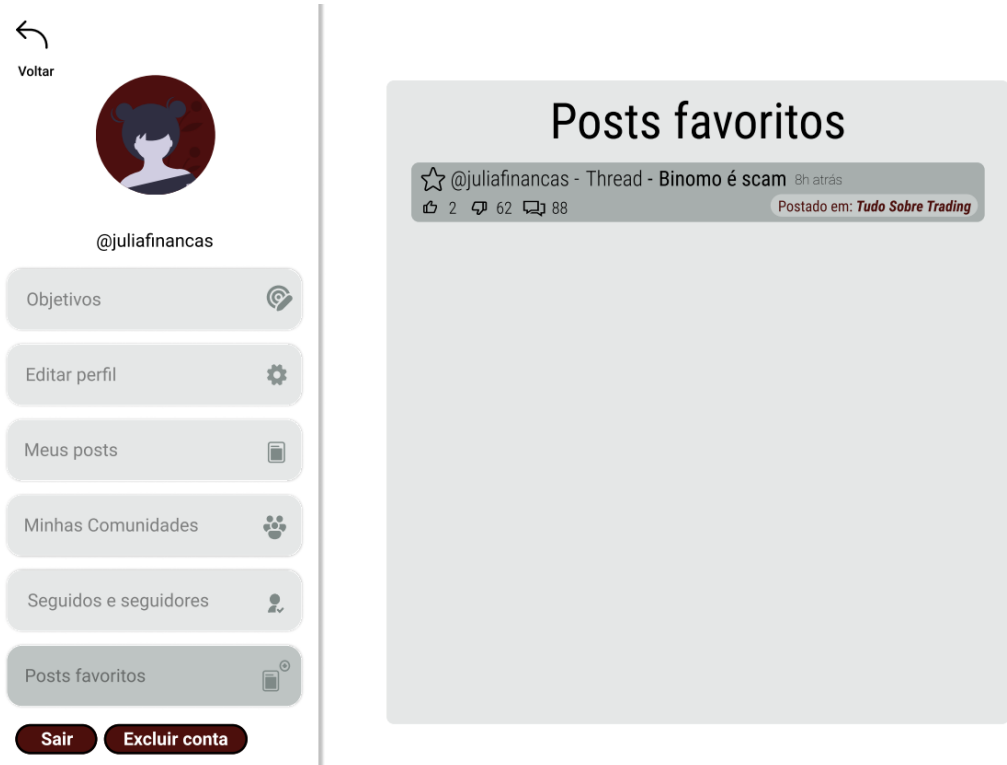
Voltar

@juliafinancas

Objetivos

Editar perfil

Meus posts

Minhas Comunidades

Seguidos e seguidores

Posts favoritos

Sair
Excluir conta

Posts favoritos

@juliafinancas - Thread - Binomo é scam 8h atrás
2 62 88
Postado em: Tudo Sobre Trading